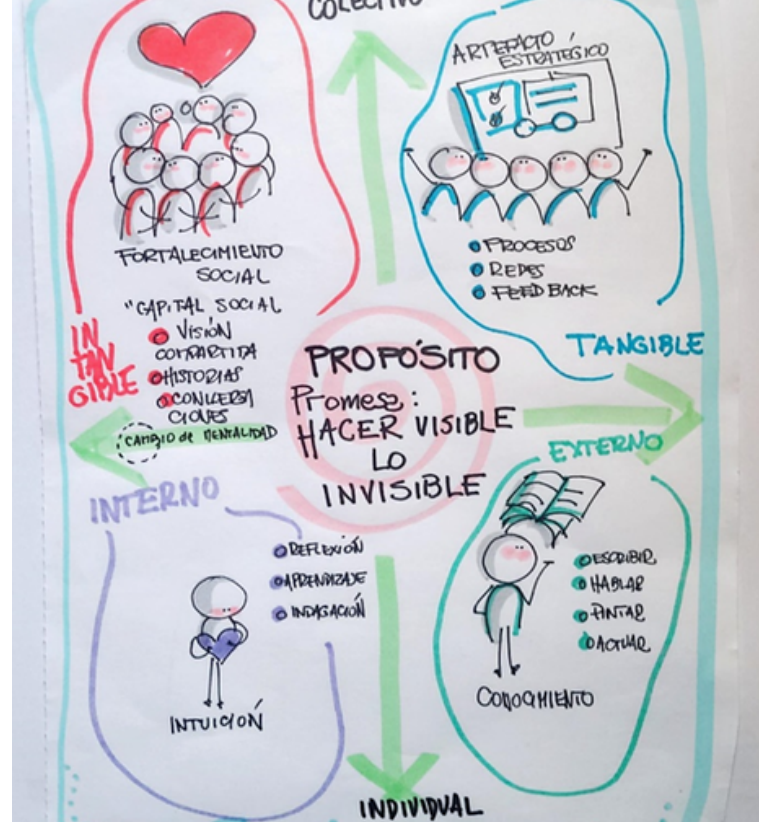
COLECTIVO

ARTEFACTO ESTRATÉGICO

FORTALECIMIENTO SOCIAL

"CAPITAL SOCIAL
VISIÓN COMPARTIDA
HISTORIAS
CONVERSACIONES

IN TAN GIBLE

CAMBIO de MENTALIDAD

PROCESOS
REDES
FEED BACK

TANGIBLE

PROPÓSITO
Promesa: HACER VISIBLE LO INVISIBLE

EXTERNO

INTERNO

REFLEXIÓN
APRENDIZAJE
INDAGACIÓN

INTUICIÓN

ESCRIBIR
HABLAR
PINTAR
ACTUAR

CONOCIMIENTO

INDIVIDUAL